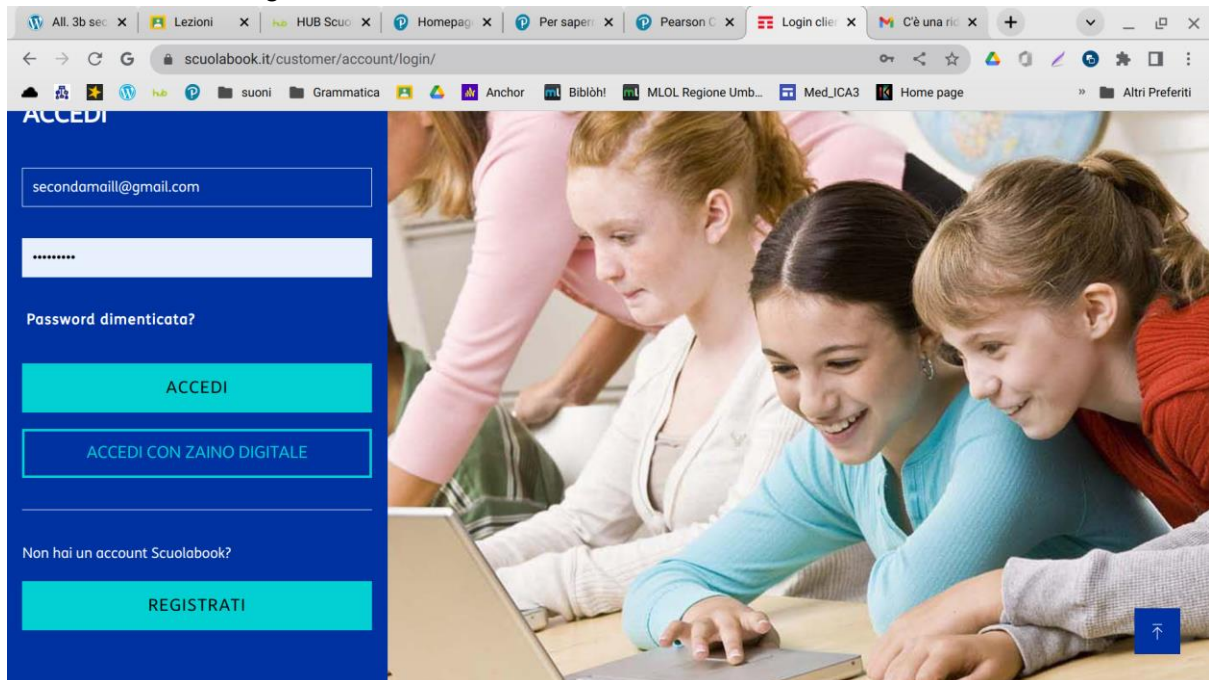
All. 3b sec × | Lezioni × | HUB Scuo × | Homepag × | Per saper × | Pearson × | Login clie × | C'è una ric × | +

scuolabook.it/customer/account/login/

suoni | Grammatica | Anchor | Biblòh! | MLOL Regione Umb... | Med_ICA3 | Home page | » | Altri Preferiti

ACCEDI

secondamaill@gmail.com

•••••••••

Password dimenticata?

ACCEDI

ACCEDI CON ZAINO DIGITALE

Non hai un account Scuolabook?

REGISTRATI